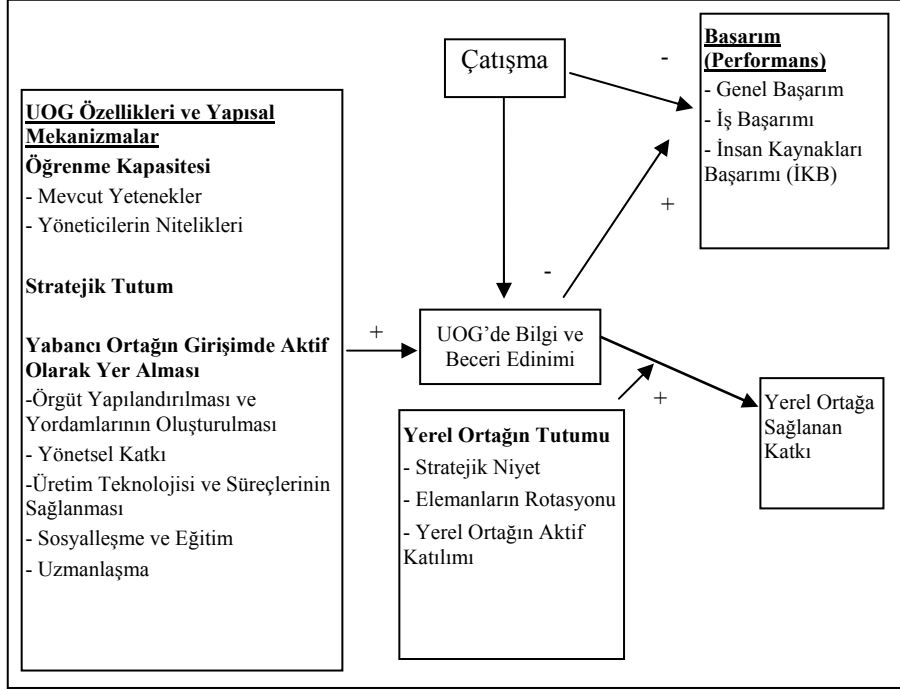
UOG Özellikleri ve Yapısal Mekanizmalar
Öğrenme Kapasitesi
- Mevcut Yetenekler
- Yöneticilerin Nitelikleri

Stratejik Tutum

Yabancı Ortağın Girişimde Aktif Olarak Yer Alması
-Örgüt Yapılandırılması ve Yordamlarının Oluşturulması
- Yönetsel Katkı
-Üretim Teknolojisi ve Süreçlerinin Sağlanması
- Sosyalleşme ve Eğitim
- Uzmanlaşma

Çatışma

-

Başarım (Performans)
- Genel Başarım
- İş Başarımı
- İnsan Kaynakları Başarımı (İKB)

+

-

+

UOG'de Bilgi ve Beceri Edinimi

+

Yerel Ortağın Tutumu
- Stratejik Niyet
- Elemanların Rotasyonu
- Yerel Ortağın Aktif Katılımı

Yerel Ortağa Sağlanan Katkı